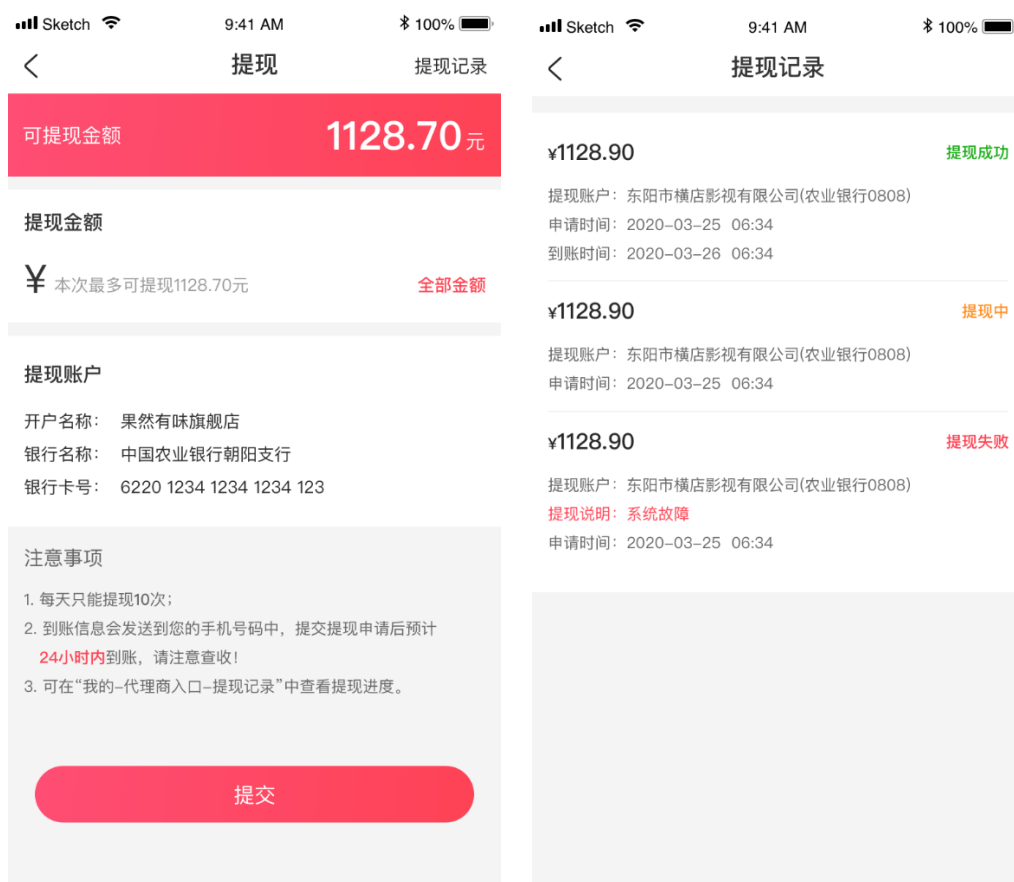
Sketch 9:41 AM 100%

提现 提现记录

可提现金额 1128.70元

提现金额

¥ 本次最多可提现1128.70元 全部金额

提现账户

开户名称： 果然有味旗舰店

银行名称： 中国农业银行朝阳支行

银行卡号： 6220 1234 1234 1234 123

注意事项

1. 每天只能提现10次；
2. 到账信息会发送到您的手机号码中，提交提现申请后预计24小时内到账，请注意查收！
3. 可在“我的-代理商入口-提现记录”中查看提现进度。

提交

Sketch 9:41 AM 100%

提现记录

¥1128.90 提现成功
提现账户：东阳市横店影视有限公司(农业银行0808)
申请时间：2020-03-25 06:34
到账时间：2020-03-26 06:34

¥1128.90 提现中
提现账户：东阳市横店影视有限公司(农业银行0808)
申请时间：2020-03-25 06:34

¥1128.90 提现失败
提现账户：东阳市横店影视有限公司(农业银行0808)
提现说明：系统故障
申请时间：2020-03-25 06:34